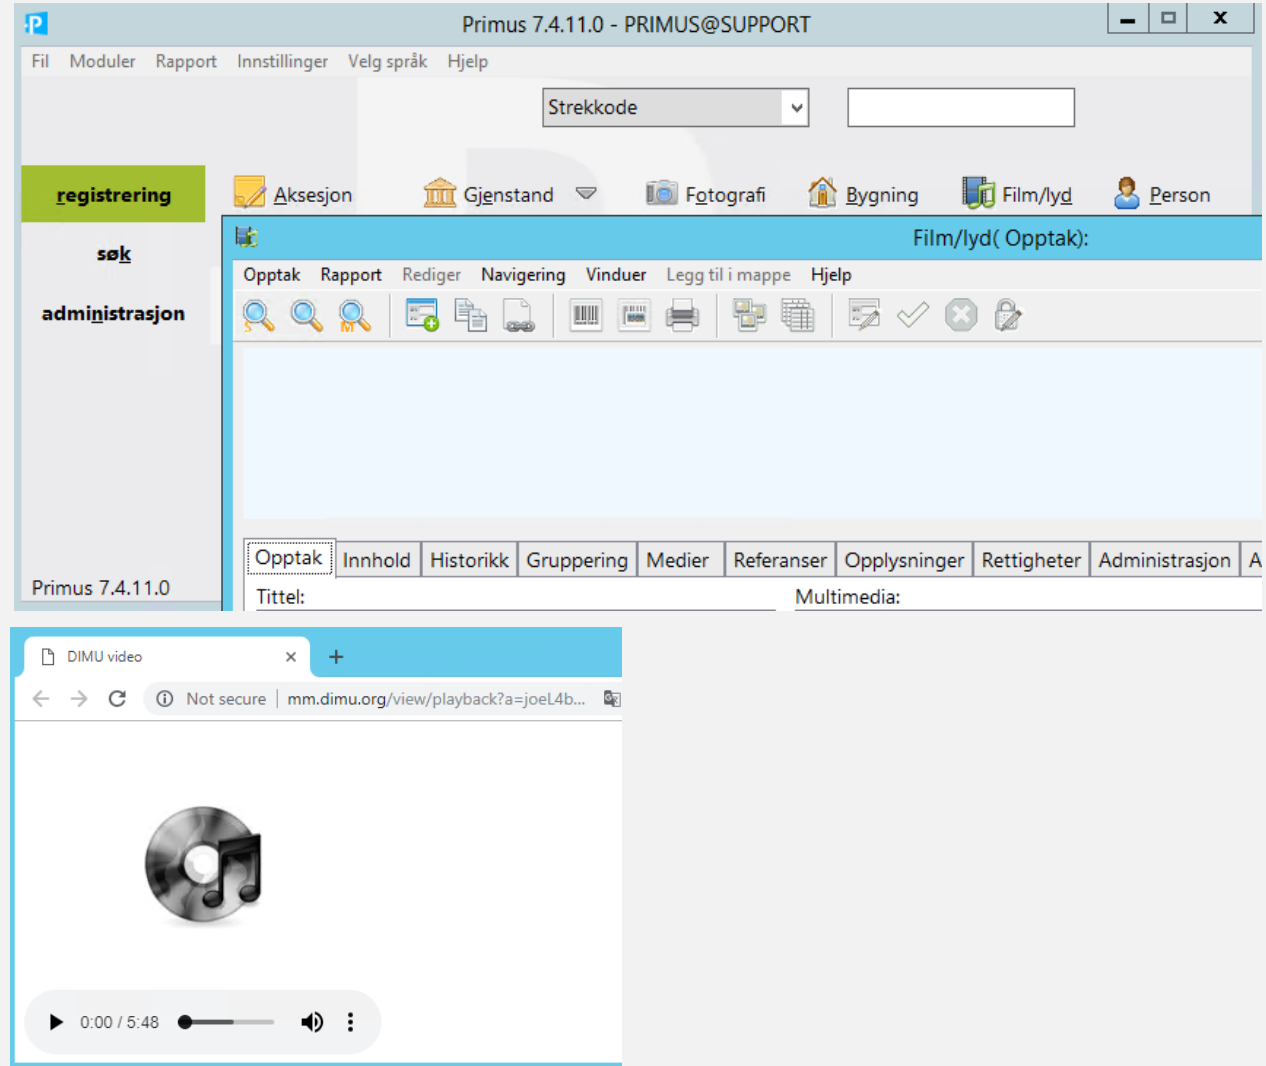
Primus 7.4.11.0 - PRIMUS@SUPPORT

Fil Moduler Rapport Innstillinger Velg språk Hjelp

Strekkode

registrering
søk
administrasjon

Primus 7.4.11.0

Aksesjon Gjenstand Fotografi Bygning Film/lyd Person

Film/lyd( Opptak):

Opptak Rapport Rediger Navigering Vinduer Legg til i mappe Hjelp

Opptak | Innhold | Historikk | Gruppering | Medier | Referanser | Opplysninger | Rettigheter | Administrasjon | A

Tittel:
Multimedia:

DIMU video ×
+

Not secure | mm.dimu.org/view/playback?a=joeL4b...

0:00 / 5:48